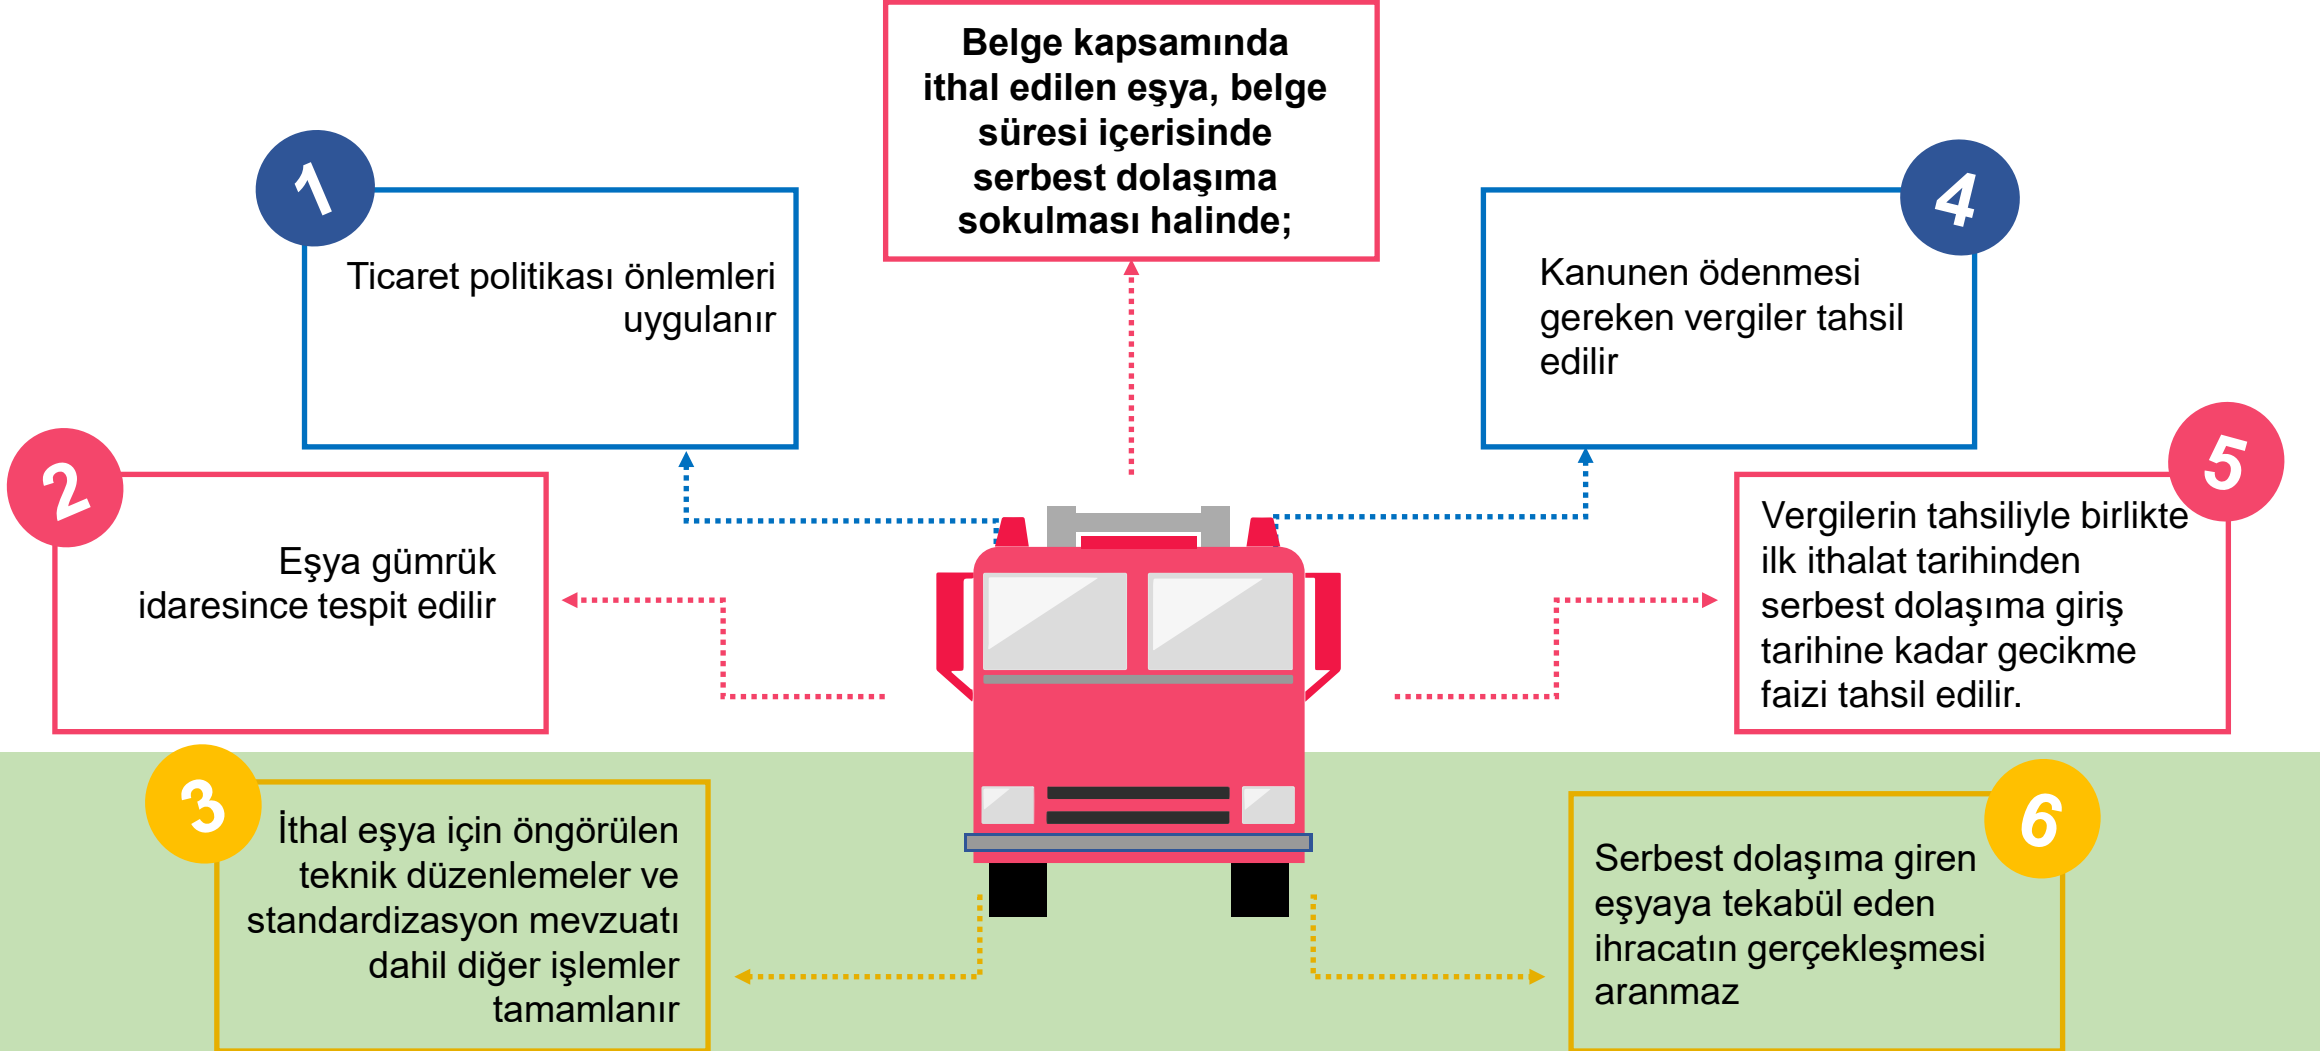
Belge kapsamında ithal edilen eşya, belge süresi içerisinde serbest dolaşıma sokulması halinde;

1

Ticaret politikası önlemleri uygulanır

4

Kanunen ödenmesi gereken vergiler tahsil edilir

2

Eşya gümrük idaresince tespit edilir

5

Vergilerin tahsiliyle birlikte ilk ithalat tarihinden serbest dolaşıma giriş tarihine kadar gecikme faizi tahsil edilir.

3

İthal eşya için öngörülen teknik düzenlemeler ve standardizasyon mevzuatı dahil diğer işlemler tamamlanır

6

Serbest dolaşıma giren eşyaya tekabül eden ihracatın gerçekleşmesi aranmaz